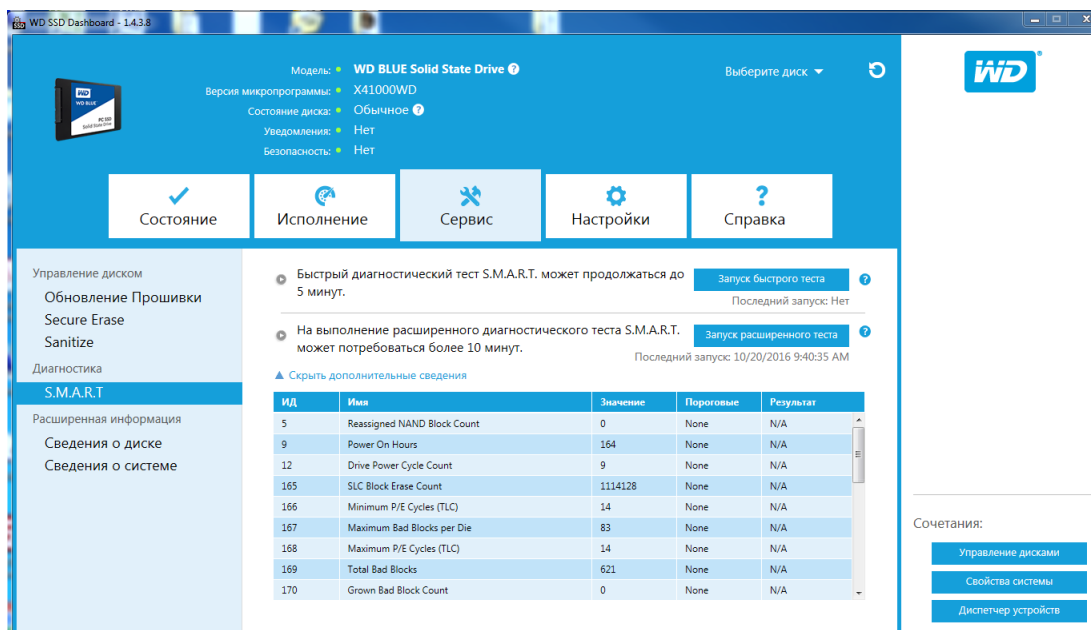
WD SSD Dashboard - 1.4.3.8

WD BLUE PC SSD Solid State Drive

Модель: WD BLUE Solid State Drive ?
Версия микропрограммы: X41000WD
Состояние диска: Обычное ?
Уведомления: Нет
Безопасность: Нет

Выберите диск

Состояние
Исполнение
Сервис
Настройки
Справка

Управление диском
Обновление Прошивки
Secure Erase
Sanitize
Диагностика
S.M.A.R.T
Расширенная информация
Сведения о диске
Сведения о системе

Быстрый диагностический тест S.M.A.R.T. может продолжаться до 5 минут.
Запуск быстрого теста ?
Последний запуск: Нет

На выполнение расширенного диагностического теста S.M.A.R.T. может потребоваться более 10 минут.
Запуск расширенного теста ?
Последний запуск: 10/20/2016 9:40:35 AM

▲ Скрыть дополнительные сведения

| ИД | Имя | Значение | Пороговые | Результат |
|---|---|---|---|---|
| 5 | Reassigned NAND Block Count | 0 | None | N/A |
| 9 | Power On Hours | 164 | None | N/A |
| 12 | Drive Power Cycle Count | 9 | None | N/A |
| 165 | SLC Block Erase Count | 1114128 | None | N/A |
| 166 | Minimum P/E Cycles (TLC) | 14 | None | N/A |
| 167 | Maximum Bad Blocks per Die | 83 | None | N/A |
| 168 | Maximum P/E Cycles (TLC) | 14 | None | N/A |
| 169 | Total Bad Blocks | 621 | None | N/A |
| 170 | Grown Bad Block Count | 0 | None | N/A |

WD

Сочетания:
Управление дисками
Свойства системы
Диспетчер устройств